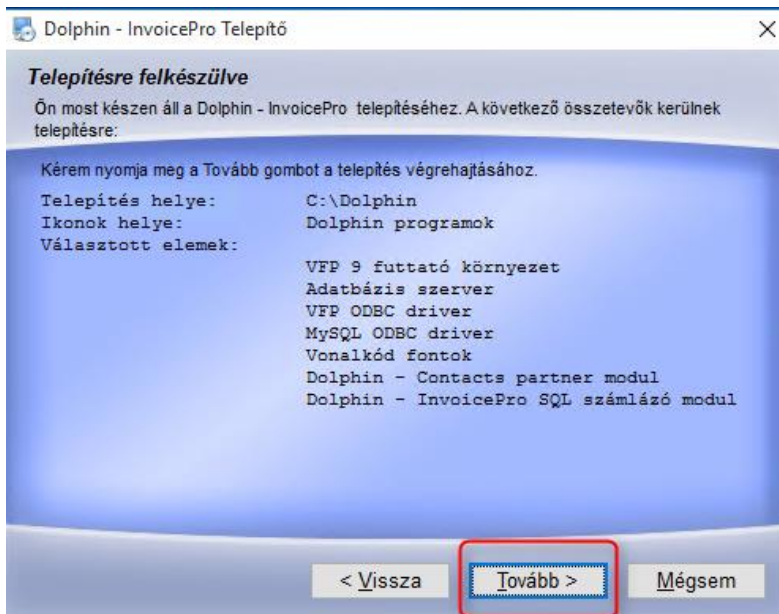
Dolphin - InvoicePro Telepítő

Telepítésre felkészülve

Ön most készen áll a Dolphin - InvoicePro telepítéséhez. A következő összetevők kerülnek telepítésre:

Kérem nyomja meg a Tovább gombot a telepítés végrehajtásához.

Telepítés helye: C:\Dolphin
Ikonok helye: Dolphin programok
Választott elemek:
VFP 9 futtató környezet
Adatbázis szerver
VFP ODBC driver
MySQL ODBC driver
Vonalkód fontok
Dolphin - Contacts partner modul
Dolphin - InvoicePro SQL számlázó modul

< Vissza
Tovább >
Mégsem